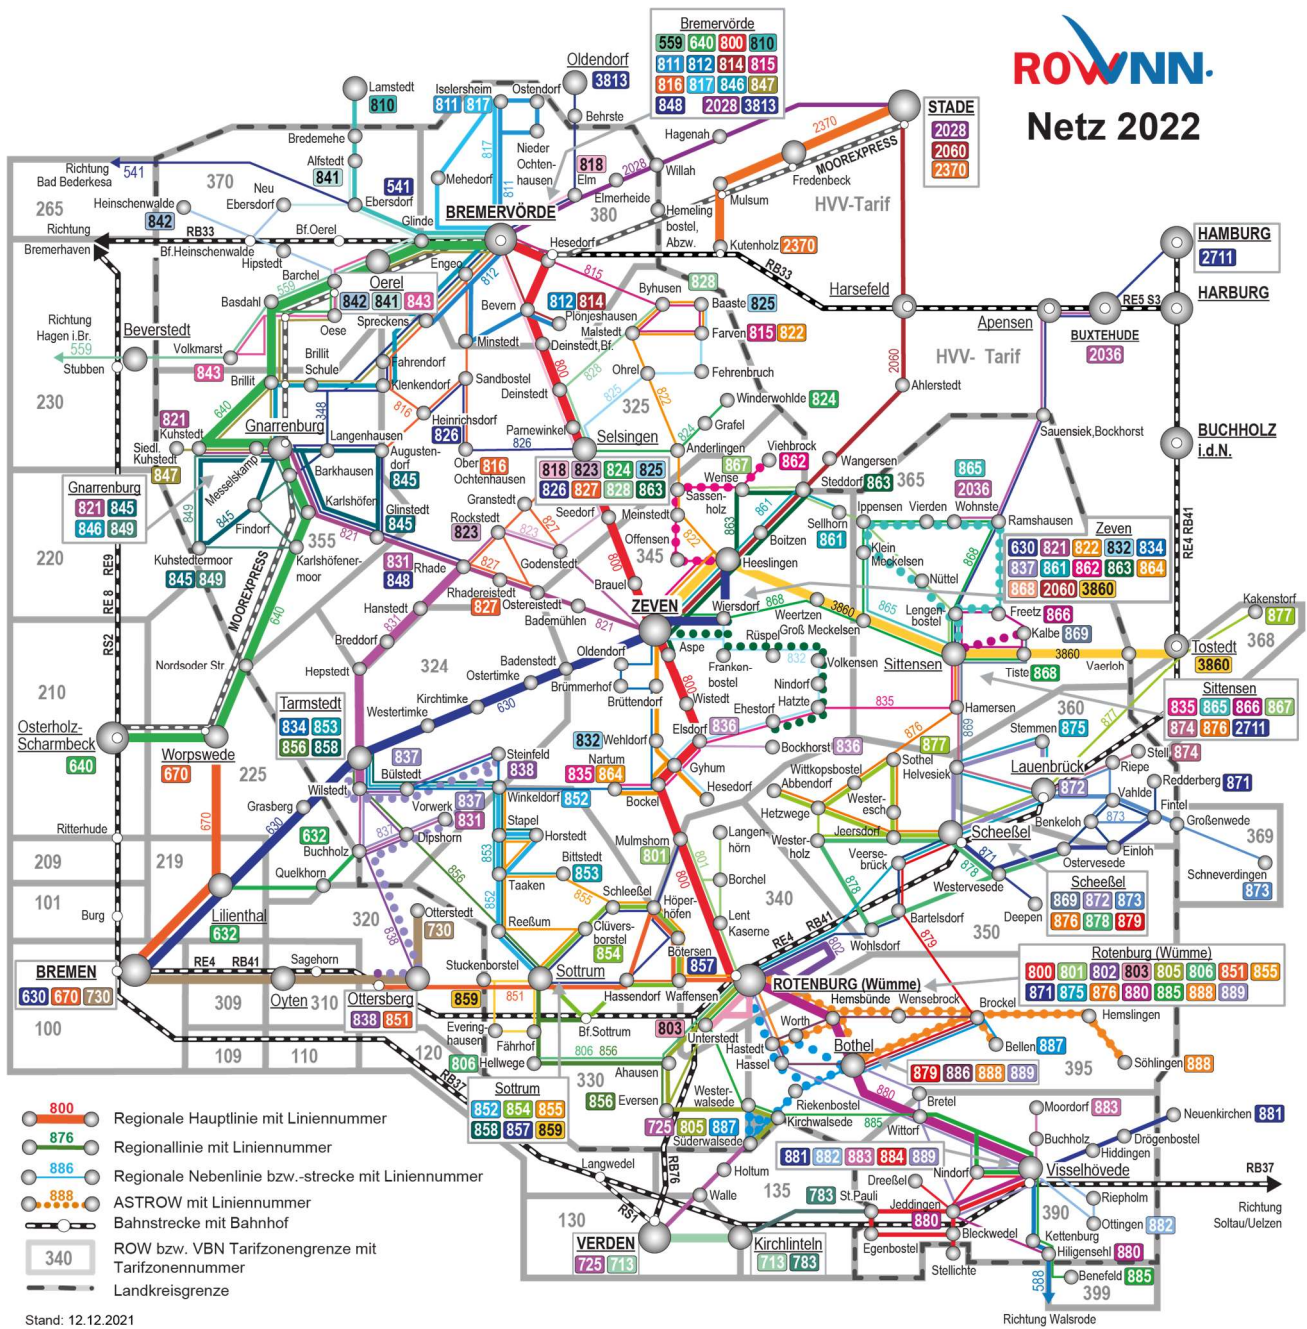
ROWNN.
Netz 2022

Bremervörde
559 640 800 810
811 812 814 815
816 817 846 847
848 2028 3813

Oldendorf 3813
STADE 2028 2060 2370
HAMBURG 2711
HARBURG
BUCHHOLZ i.d.N.
BUXTEHUDE 2036
Apensen
Harsefeld
HVV-Tarif
HVV- Tarif
MOOREXPRESS
Fredenbeck
Mulsum
Kutenholz 2370
Hagenah
Willah
Elm 818
Elmerheide
Hemeling bostel, Abzw.
Behrste
Ostendorf
Iselersheim 811 817
Nieder Ochtenhausen
Mehedorf
Lamstedt 810
Bredemehe
Alfstedt 841
Neu Ebersdorf
Ebersdorf 541
Glinde
BREMERVÖRDE
380
Richtung Bad Bederkesa 541
370
265
Heinschenwalde 842
Richtung Bremerhaven
RB33
Bf.Oerel
Bf.Heinschenwalde
Hipstedt
Barchel
Oerel 842 841 843
Basdahl
Oese
Spreckens
Engeo
Hesedorf
RB33
Richtung Hagen i.Br. 559
Stubben
Beverstedt
Volkmarst 843
Brillit
Brillit Schule
Fahrendorf
Klenkendorf
Minstedt
Bevern
Plönjeshausen
Malstedt
Deinstedt,Bf.
812 814
Byhusen 828
Baaste 825
Farven 815 822
Sandbostel
Deinstedt
Ohrel
Fehrenbruch
230
821 Kuhstedt
Gnarrenburg
Langenhausen
Heinrichsdorf 826
Parnewinkel 826
Selsingen
325
Winkeldorf... Winderwohlde 824
Grafel
Anderlingen
Viehbrock 862
Ahlerstedt
Sauensiek,Bockhorst
Siedl. Kuhstedt 847
Augustendorf 845
Ober Ochtenhausen 816
Gnarrenburg 821 845 846 849
Messelskamp
Findorf
Barkhausen
Karlshöfen
Glinstedt 845
Granstedt
Rockstedt 823
818 823 824 825
826 827 828 863
Wense 867
Sassenholz
Wangersen
Steddorf 863
365
865 2036
Ippensen Vierden Wohnste
Ramshausen
Zeven
630 821 822 832 834
837 861 862 863 864
868 2060 3860
Seedorf
Meinstedt
Offensen
345
Boitzen
Sellhorn 861
Klein Meckelsen
Nüttel
220
355
Kuhstedtermoor 845 849
Karlshöfenermoor
831 848 Rhade
Godenstedt
Heeslingen
Brauel
Hanstedt
Rhadereistedt 827
Ostereistedt
Bademühlen
ZEVEN
Wiersdorf
Weertzen
3860
Groß Meckelsen
Rüspel
Lengenbostel
Freetz 866
Kalbe 869
Kakenstorf 877
368
Tostedt 3860
RE4 RB41
RE9 RE8 RS2
MOOREXPRESS
Nordsoder Str.
Breddorf
Hepstedt
324
Badenstedt
Ostertimke
Oldendorf
Brümmerhof
Brüttendorf
Aspe
Frankenbostel
Wistedt
Nindorf
Hatzte
Volkensen
Sittensen
Tiste 868
Vaerloh
3860
210
Osterholz-Scharmbeck 640
Tarmstedt 834 853 856 858
Kirchtimke
Westertimke
Elsdorf 836
Ehestorf
835
Hamersen
360
Sittensen 835 865 866 867 874 876 2711
Stemmen 875
Worpswede 670
225
837 Bülstedt
Steinfeld 838
832 Wehldorf
Nartum 835 864
Gyhum
Hesedorf
Bockhorst 836
877
Sothel Helvesiek
Lauenbrück 872
Riepe
Stell 874
Redderberg 871
Wilstedt
Vorwerk 837
831
Winkeldorf 852
Bockel
Wittkopsbostel Abbendorf
Wester-esch
Hetzwege
Vahlde
Fintel
Großenwede
369
Ritterhude
Grasberg
632 Buchholz
Dipshorn
Stapel
Horstedt
Mulmshorn 801
Langenhörn
Westerholz
Jeersdorf
Scheeßel
Benkeloh
Einloh
Ostervesede
Schneverdingen 873
209
219
Quelkhorn
Bittstedt 853
Taaken
Scheeßel
Borchel
Veersebrück
Westervesede
Scheeßel 869 872 873 876 878 879
101 Burg
Lilienthal 632
320
Otterstedt 730
Reeßum
Clüversborstel 854
Höperhöfen
340
Lent
Kaserne
Bartelsdorf
Deepen
350
BREMEN 630 670 730
RE4 RB41 Sagehorn
Stuckenborstel
Sottrum
Bötersen 857
Wohlsdorf
RE4 RB41
Rotenburg (Wümme)
800 801 802 803 805 806 851 855
871 875 876 880 885 888 889
309
Oyten 310
Ottersberg 838 851
859
851
Hassendorf Waffensen
ROTENBURG (Wümme)
Hemsbünde Wensebrock
Brockel
Hemslingen
100
109
110
120
Everinghausen
Fährhof
806 Hellwege
Bf.Sottrum
806 856
803
Unterstedt
Worth
Hastedt
Hassel
Bothel
Bellen 887
Söhlingen 888
395
RB37
Sottrum 852 854 855 858 857 859
330
Ahausen
856 Eversen
Westerwalsede
725 805 887
Süderwalsede
Riekenbostel
Kirchwalsede
Bretel
879 886 888 889
Wittorf
Moordorf 883
Neuenkirchen 881
Buchholz
Hiddingen
Drögenbostel
Visselhövede
RB37
Richtung Soltau/Uelzen
Langwedel
RB76
Holtum
881 882 883 884 889
Nindorf
Walle
135
783 St.Pauli
Dreeßel
Jeddingen 880
Riepholm
Ottingen 882
390
130
RS1
VERDEN 725 713
Kirchlinteln 713 783
Egenbostel
Bleckwedel
Stellichte
Kettenburg
Hilgensehl 880
588
Benefeld 885
399
Richtung Walsrode
800 Regionale Hauptlinie mit Liniennummer
876 Regionallinie mit Liniennummer
886 Regionale Nebenlinie bzw.-strecke mit Liniennummer
888 ASTROW mit Liniennummer
Bahnstrecke mit Bahnhof
340 ROW bzw. VBN Tarifzonengrenze mit Tarifzonennummer
Landkreisgrenze
Stand: 12.12.2021